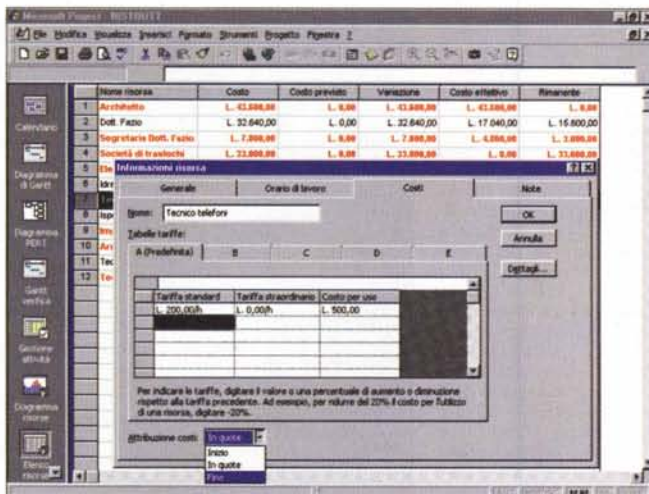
Microsoft Project - RESTAURO

File Modifica Visualizza Inserisci Formato Strumenti Progetto Finestra ?

Calendario

Diagramma di Gantt

Diagramma PERT

Gantt verifica

Gestione attività

Diagramma risorse

Elenco risorse

| | Nome risorsa | Costo | Costo previsto | Variazione | Costo effettivo | Rimanente |
|---|---|---|---|---|---|---|
| 1 | Architetto | L. 43.600,00 | L. 0,00 | L. 43.600,00 | L. 43.600,00 | L. 0,00 |
| 2 | Dott. Fazio | L. 32.640,00 | L. 0,00 | L. 32.640,00 | L. 17.040,00 | L. 15.600,00 |
| 3 | Segretaria Dott. Fazio | L. 7.800,00 | L. 0,00 | L. 7.800,00 | L. 4.800,00 | L. 3.000,00 |
| 4 | Società di traslochi | L. 33.000,00 | L. 0,00 | L. 33.000,00 | L. 0,00 | L. 33.000,00 |
| 5 | Ele | | | | | |
| 6 | Idra | | | | | |
| 7 | Te | | | | | |
| 8 | Isp | | | | | |
| 9 | Imp | | | | | |
| 10 | Ar | | | | | |
| 11 | Tec | | | | | |
| 12 | Te | | | | | |

Informazioni risorsa

Generale | Orario di lavoro | Costi | Note

Nome: Tecnico telefoni

OK

Annulla

Dettagli...

Tabelle tariffe:

A (Predefinita) | B | C | D | E

| Tariffa standard | Tariffa straordinario | Costo per uso |
|---|---|---|
| L. 200,00/h | L. 0,00/h | L. 500,00 |

Per indicare le tariffe, digitare il valore o una percentuale di aumento o diminuzione rispetto alla tariffa precedente. Ad esempio, per ridurre del 20% il costo per l'utilizzo di una risorsa, digitare -20%.

Attribuzione costi: In quote

Inizio
In quote
Fine